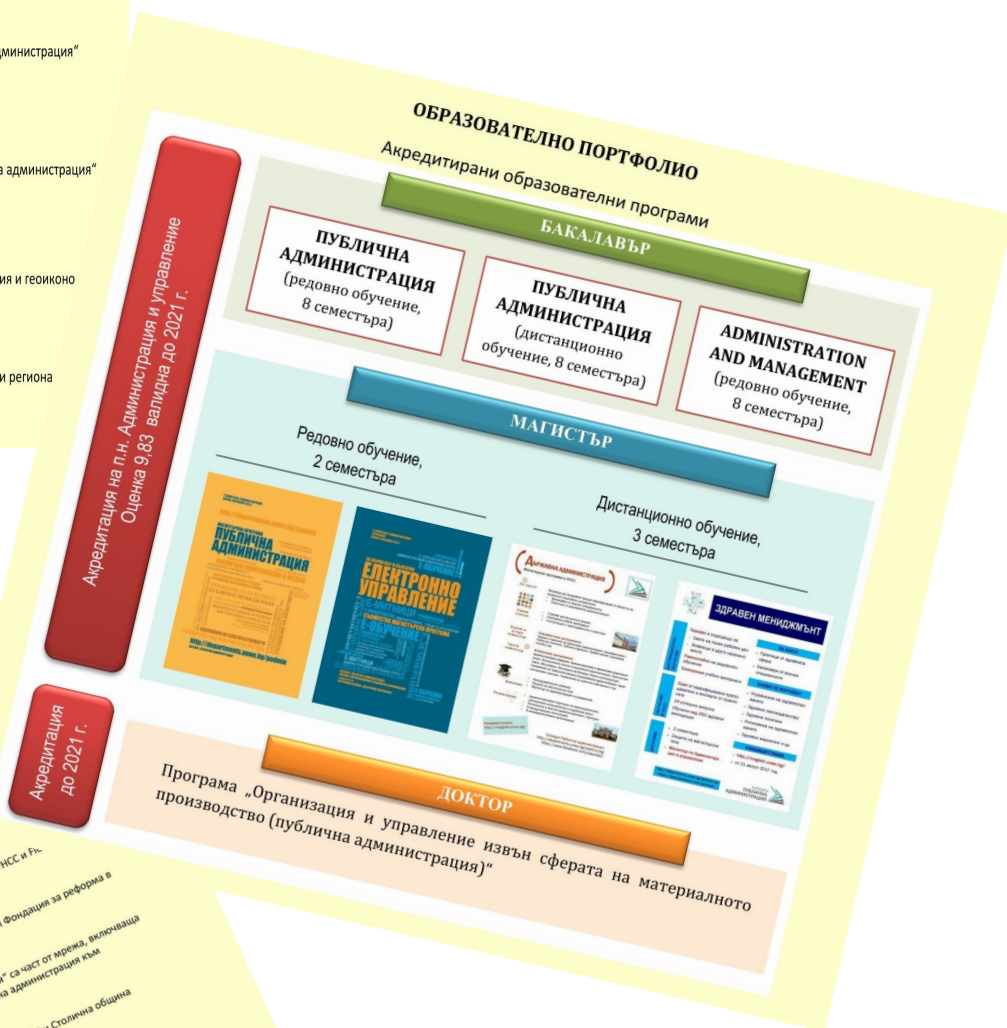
дминистрация“

а администрация“

ия и геоиконо

и региона

ОБРАЗОВАТЕЛНО ПОРТФОЛИО

Акредитирани образователни програми

БАКАЛАВЪР

ПУБЛИЧНА АДМИНИСТРАЦИЯ (редовно обучение, 8 семестъра)

ПУБЛИЧНА АДМИНИСТРАЦИЯ (дистанционно обучение, 8 семестъра)

ADMINISTRATION AND MANAGEMENT (редовно обучение, 8 семестъра)

Акредитация на п.н. Администрация и управление Оценка 9,83 валидна до 2021 г.

МАГИСТЪР

Редовно обучение, 2 семестъра

ПУБЛИЧНА АДМИНИСТРАЦИЯ

ЕЛЕКТРОННО УПРАВЛЕНИЕ

Дистанционно обучение, 3 семестъра

ДЪРЖАВНА АДМИНИСТРАЦИЯ

ЗДРАВЕН МЕНИДЖМЪНТ

Акредитация до 2021 г.

ДОКТОР

Програма „Организация и управление извън сферата на материалното производство (публична администрация)“

НСС и Fh

Фондация за реформа в

“ са част от мрежа, включваща а администрация към

Столична община